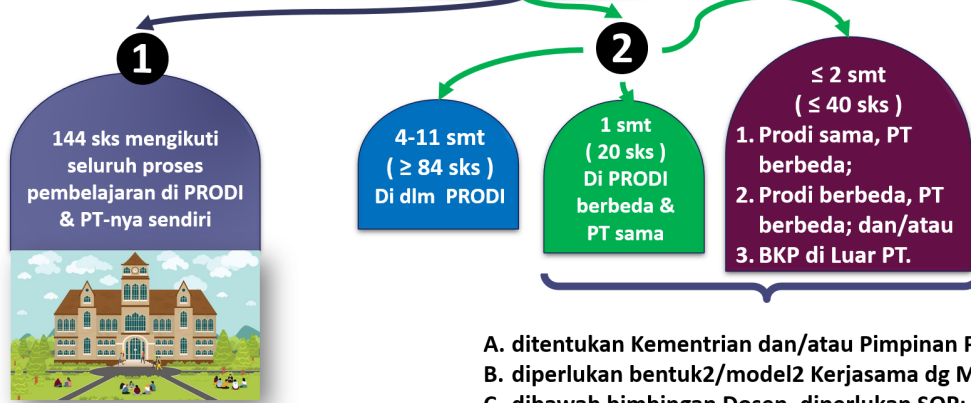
1

144 sks mengikuti seluruh proses pembelajaran di PRODI & PT-nya sendiri

2

4-11 smt
( ≥ 84 sks )
Di dlm PRODI

1 smt
( 20 sks )
Di PRODI berbeda & PT sama

≤ 2 smt
( ≤ 40 sks )
1. Prodi sama, PT berbeda;
2. Prodi berbeda, PT berbeda; dan/atau
3. BKP di Luar PT.

A. ditentukan Kementrian dan/atau Pimpinan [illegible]
B. diperlukan bentuk2/model2 Kerjasama dg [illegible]
C. dibawah bimbingan Dosen, diperlukan SOP; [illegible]